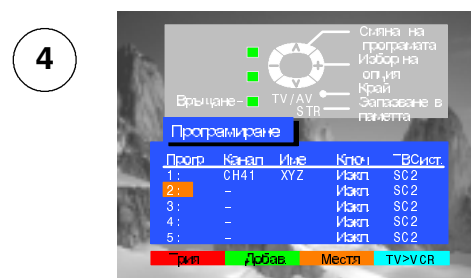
4

Смяна на програмата
Избор на опция
Край
Запазване в паметта

Връщане

TV/AV
STR

Програмиране

| Прогр | Канал | Име | Ключ | ТВСист. |
|---|---|---|---|---|
| 1 : | CH41 | XYZ | Изкл. | SC2 |
| 2 : | – |  | Изкл. | SC2 |
| 3 : | – |  | Изкл. | SC2 |
| 4 : | – |  | Изкл. | SC2 |
| 5 : | – |  | Изкл. | SC2 |

Трия
Добав.
Местя
TV>VCR